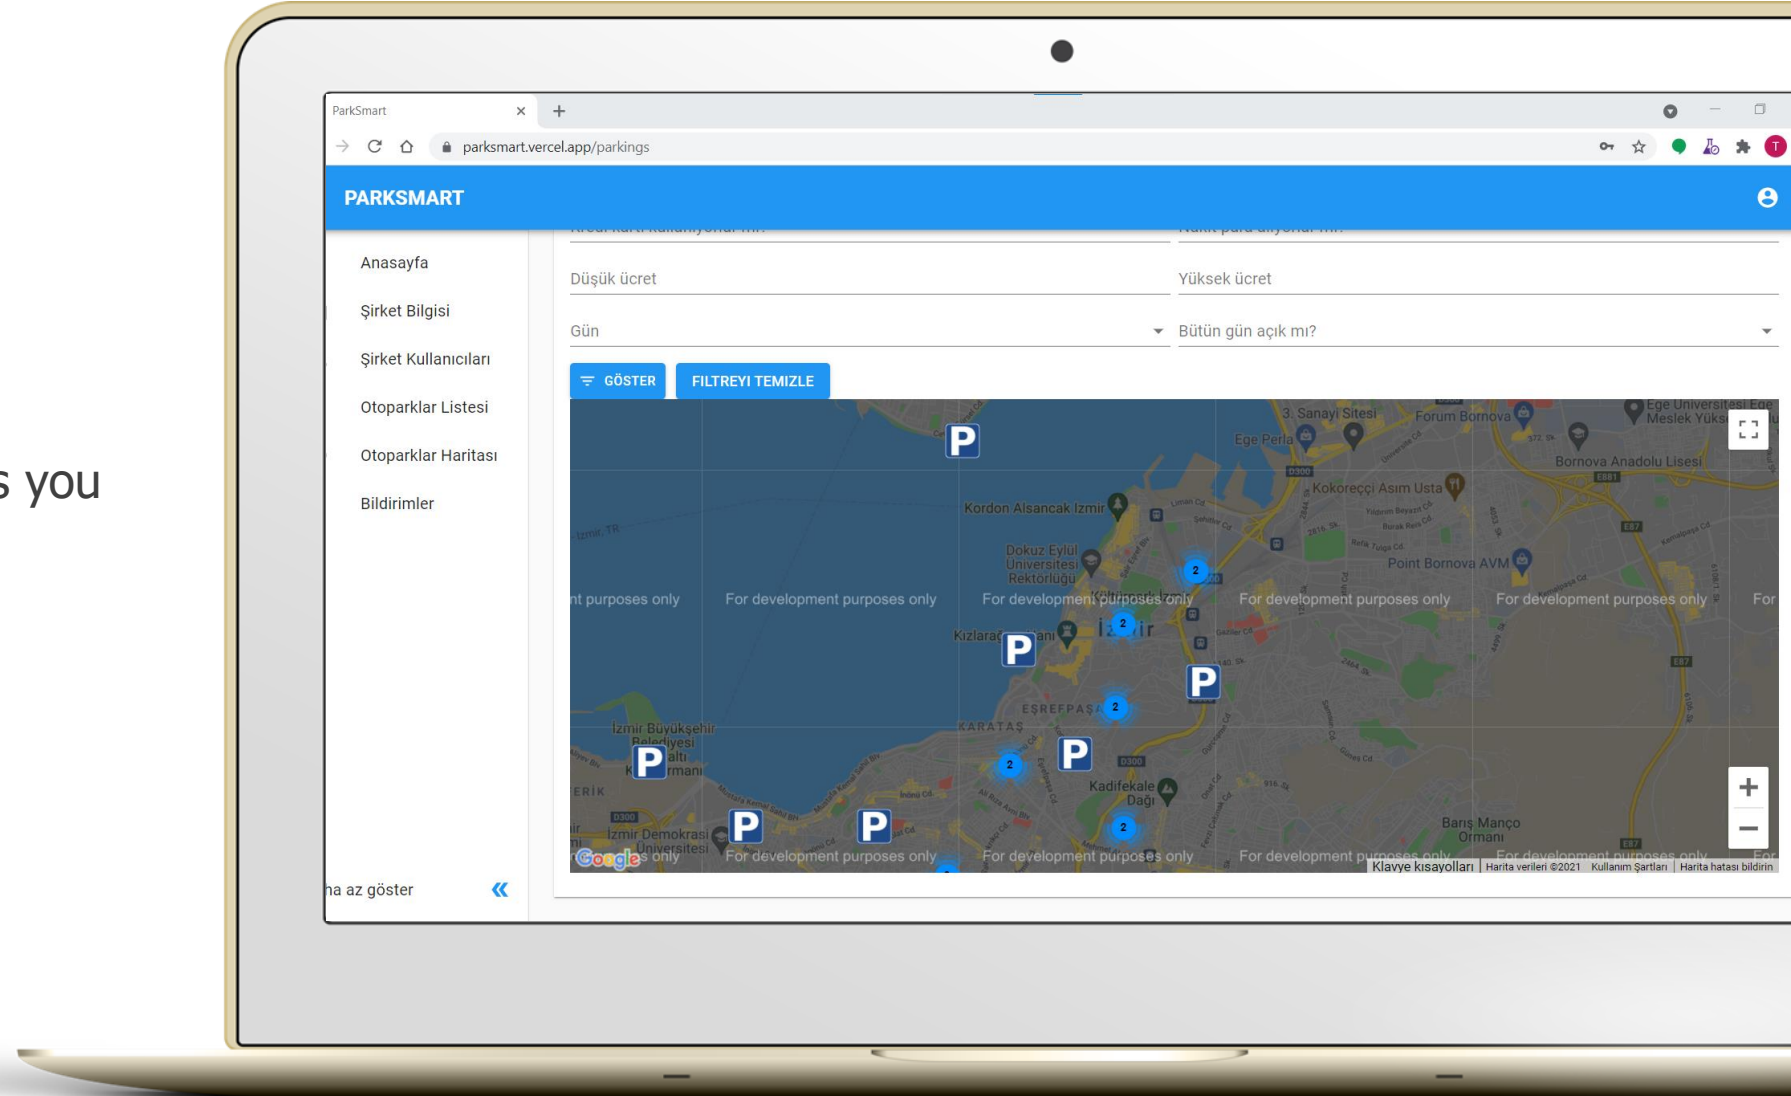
s you

ParkSmart ×
+
parksmart.vercel.app/parkings
PARKSMART
Anasayfa
Şirket Bilgisi
Şirket Kullanıcıları
Otoparklar Listesi
Otoparklar Haritası
Bildirimler
na az göster
Düşük ücret
Yüksek ücret
Gün
Bütün gün açık mı?
GÖSTER
FILTREYI TEMIZLE
3. Sanayi Sitesi
Forum Bornova
Ege Üniversitesi Ege Meslek Yüks
Ege Perla
Bornova Anadolu Lisesi
Kokoreççi Asım Usta
Kordon Alsancak İzmir
Dokuz Eylül Üniversitesi Rektörlüğü
Point Bornova AVM
nt purposes only
For development purposes only
For development purposes only
For development purposes only
For development purposes only
For
Kızlarağası Hanı
İzmir
EŞREFPAŞA
KARATAŞ
İzmir Büyükşehir Belediyesi
Kadifekale Dağı
Barış Manço Ormanı
İzmir Demokrasi Üniversitesi
For development purposes only
For development purposes only
For development purposes only
For development purposes only
Klavye kısayolları
Harita verileri ©2021
Kullanım Şartları
Harita hatası bildirin